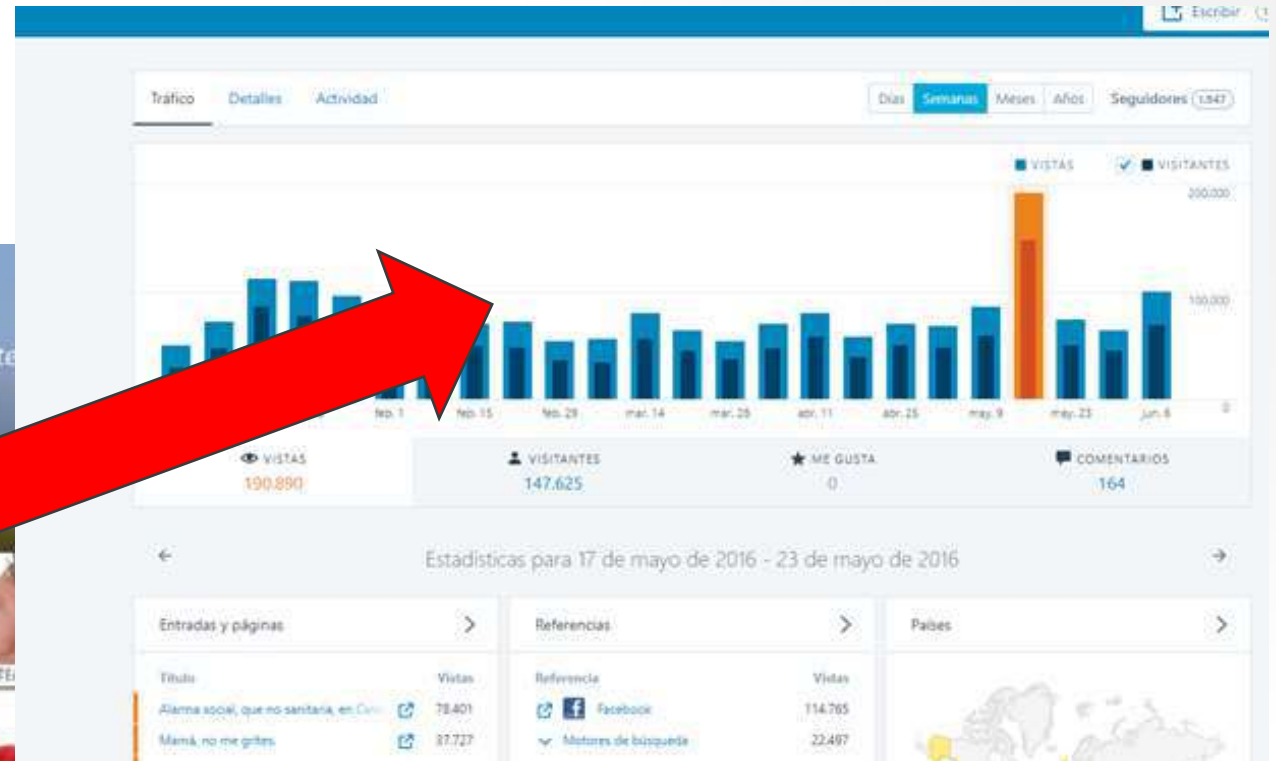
Escribir

Tráfico Detalles Actividad

Días Semanas Meses Años Seguidores 1.547

VISTAS VISITANTES

200.000

100.000

0

feb. 1 feb. 15 feb. 29 mar. 14 mar. 28 abr. 11 abr. 25 may. 9 may. 23 jun. 6

VISTAS 190.890

VISITANTES 147.625

ME GUSTA 0

COMENTARIOS 164

Estadísticas para 17 de mayo de 2016 - 23 de mayo de 2016

Entradas y páginas

Título Vistas

Alarma social, que no sanitaria, en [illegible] 78.401

Mamá, no me grites 37.727

Referencias

Referencia Vistas

Facebook 114.765

Motores de búsqueda 22.497

Países